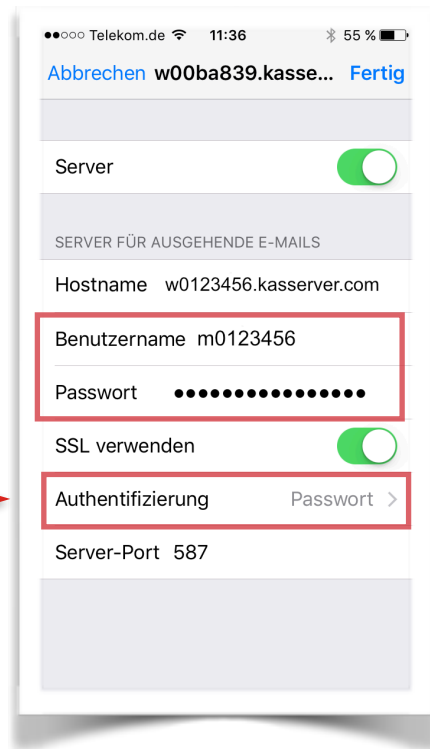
●●○○○ Telekom.de 11:36 55 %

Abbrechen w00ba839.kasse... Fertig

Server

SERVER FÜR AUSGEHENDE E-MAILS

Hostname w0123456.kasserver.com

Benutzername m0123456

Passwort ●●●●●●●●●●●●●●●●

SSL verwenden

Authentifizierung Passwort >

Server-Port 587